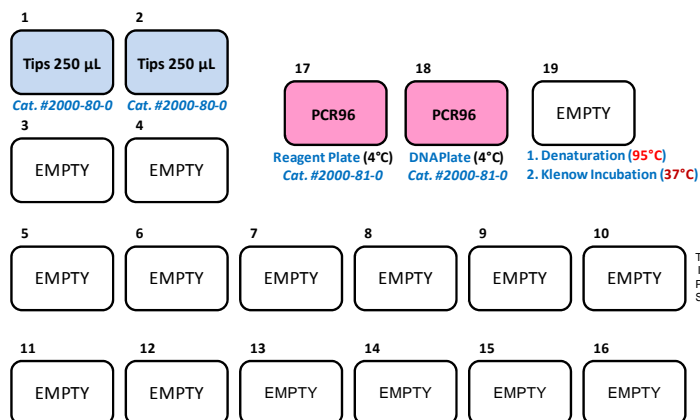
1
Tips 250 µL
Cat. #2000-80-0

2
Tips 250 µL
Cat. #2000-80-0

3
EMPTY

4
EMPTY

17
PCR96
Reagent Plate (4°C)
Cat. #2000-81-0

18
PCR96
DNAPlate (4°C)
Cat. #2000-81-0

19
EMPTY
1. Denaturation (95°C)
2. Klenow Incubation (37°C)

5
EMPTY

6
EMPTY

7
EMPTY

8
EMPTY

9
EMPTY

10
EMPTY

T
I
F
S

11
EMPTY

12
EMPTY

13
EMPTY

14
EMPTY

15
EMPTY

16
EMPTY